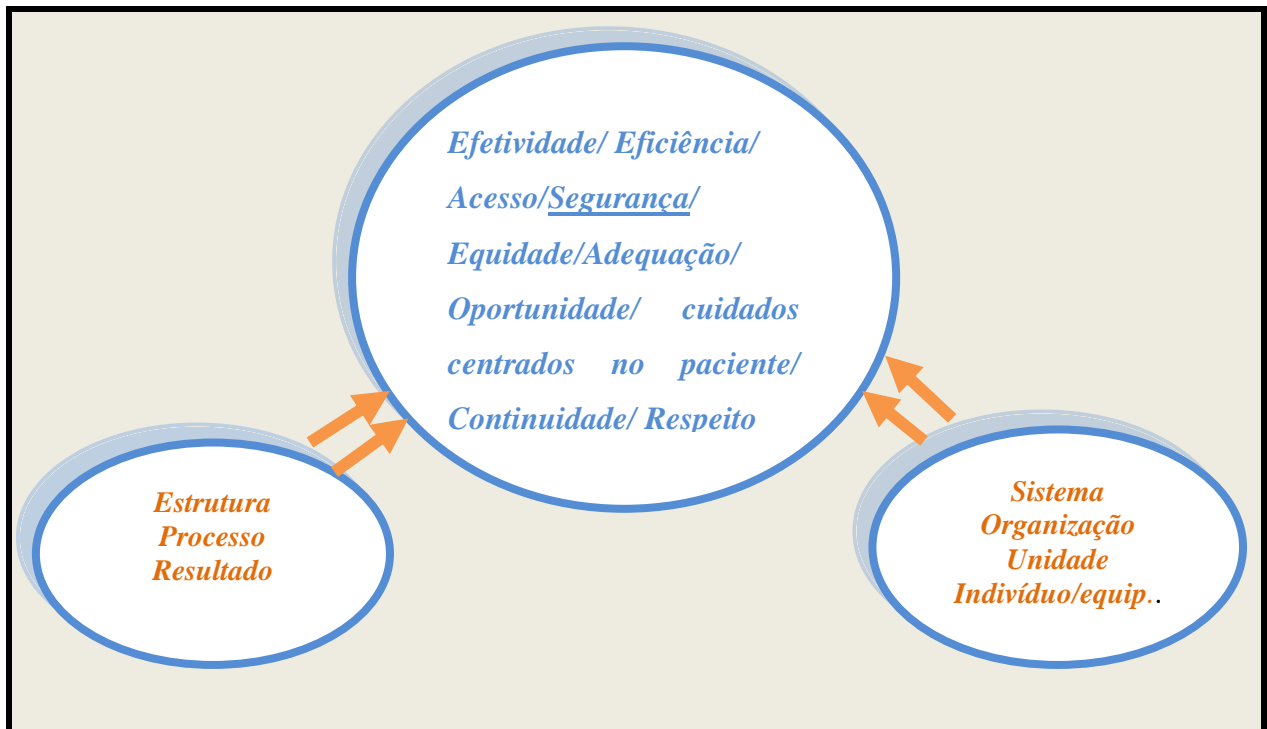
Efetividade/ Eficiência/ Acesso/Segurança/ Equidade/Adequação/ Oportunidade/ cuidados centrados no paciente/ Continuidade/ Respeito

Estrutura
Processo
Resultado

Sistema
Organização
Unidade
Indivíduo/equip..